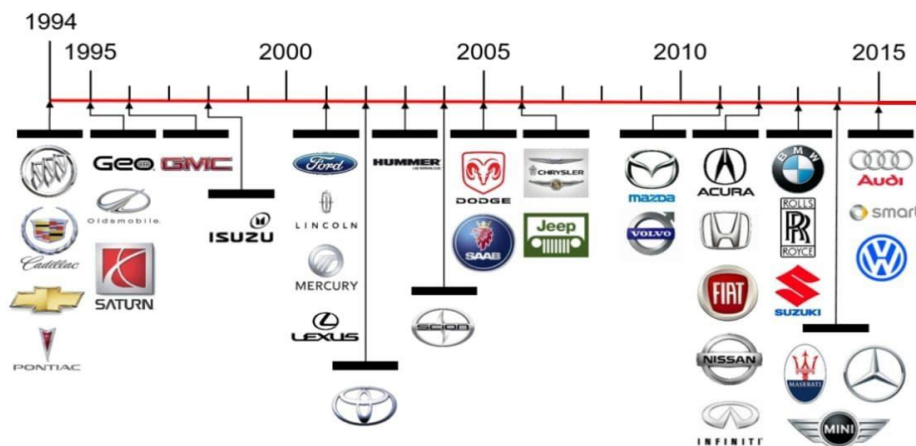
1994
1995
2000
2005
2010
2015

Cadillac
PONTIAC
GEO
Oldsmobile
SATURN
GMC
ISUZU
Ford
LINCOLN
MERCURY
LEXUS
HUMMER
SCION
DODGE
SAAB
CHRYSLER
Jeep
mazda
VOLVO
ACURA
FIAT
NISSAN
INFINITI
BMW
ROLLS ROYCE
SUZUKI
MASERATI
MINI
Audi
smart